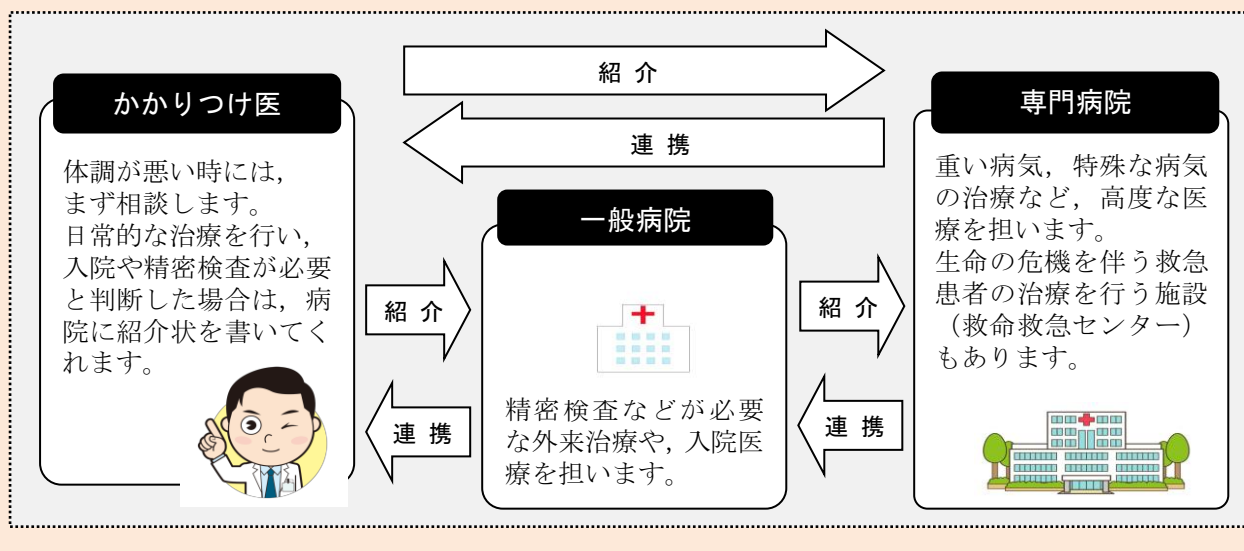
紹 介

連 携

かかりつけ医

体調が悪い時には，まず相談します。日常的な治療を行い，入院や精密検査が必要と判断した場合は，病院に紹介状を書いてくれます。

紹 介

連 携

一般病院

精密検査などが必要な外来治療や，入院医療を担います。

紹 介

連 携

専門病院

重い病気，特殊な病気の治療など，高度な医療を担います。生命の危機を伴う救急患者の治療を行う施設（救命救急センター）もあります。